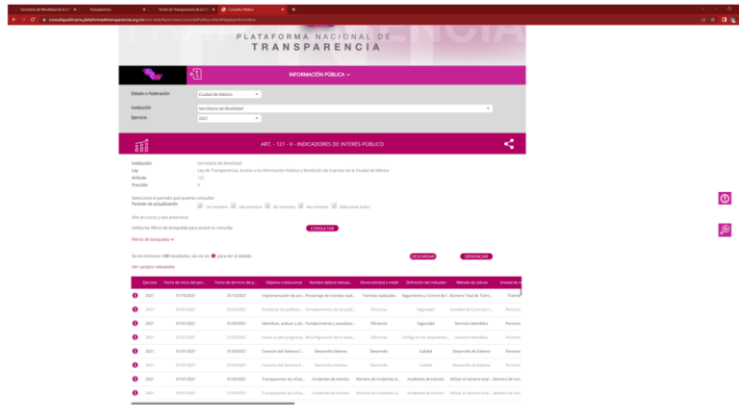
Secretaría de Movilidad de la CI × Transparencia × Portal de Transparencia de la CI × Consulta Pública ×

consultapublicamx.plataformadetransparencia.org.mx/vut-web/faces/view/consultaPublica.xhtml#obligaciones

PLATAFORMA NACIONAL DE TRANSPARENCIA

INFORMACIÓN PÚBLICA

Estado o Federación Ciudad de México

Institución Secretaría de Movilidad

Ejercicio 2021

ART. - 121 - V - INDICADORES DE INTERÉS PÚBLICO

Institución Secretaría de Movilidad
Ley Ley de Transparencia, Acceso a la Información Pública y Rendición de Cuentas de la Ciudad de México
Artículo 121
Fracción V

Selecciona el periodo que quieres consultar
Periodo de actualización 1er trimestre 2do trimestre 3er trimestre 4to trimestre Seleccionar todos

Año en curso y seis anteriores

Utiliza los filtros de búsqueda para acotar tu consulta CONSULTAR

Filtros de búsqueda

Se encontraron 180 resultados, da clic en para ver el detalle. DESCARGAR DESCARGAR

Ver campos relevantes

| | Ejercicio | Fecha de inicio del peri... | Fecha de término del p... | Objetivo institucional | Nombre del(os) indicad... | Dimensión(es) a medir | Definición del indicador | Método de cálculo | Unidad de m... |
|---|---|---|---|---|---|---|---|---|---|
| | 2021 | 01/10/2021 | 31/12/2021 | Implementación de acci... | Porcentaje de trámites reali... | Trámites realizados | Seguimiento y Control de l... | Número Total de Trám... | Trámit... |
| | 2021 | 01/01/2021 | 31/03/2021 | Fortalecer las políticas... | Fortalecimiento en la polític... | Eficiencia | Seguridad | Cantidad de Controles I... | Persona... |
| | 2021 | 01/01/2021 | 31/03/2021 | Identificar, analizar y ad... | Fortalecimiento y actualiza... | Eficiencia | Seguridad | Servicios Atendidos | Persona... |
| | 2021 | 01/01/2021 | 31/03/2021 | Lograr a más programa... | Reconfiguración de la Rep... | Eficiencia | Configurar las dependencia... | Servicios Atendidos | Persona... |
| | 2021 | 01/01/2021 | 31/03/2021 | Creación del Sistema C... | Desarrollo Sistema | Desarrollo | Calidad | Desarrollo del Sistema | Persona... |
| | 2021 | 01/01/2021 | 31/03/2021 | Creación del Sistema C... | Desarrollo Sistema | Desarrollo | Calidad | Desarrollo del Sistema | Persona... |
| | 2021 | 01/10/2021 | 31/12/2021 | Transparentar las oficia... | Incidentes de internet | Número de incidentes d... | Incidentes de internet | Utilizar el número total... | Número de i... |
| | 2021 | 01/01/2021 | 31/03/2021 | Transparentar las oficia... | Incidentes de internet | Número de incidentes d... | Incidentes de internet | Utilizar el número total... | Número de i... |